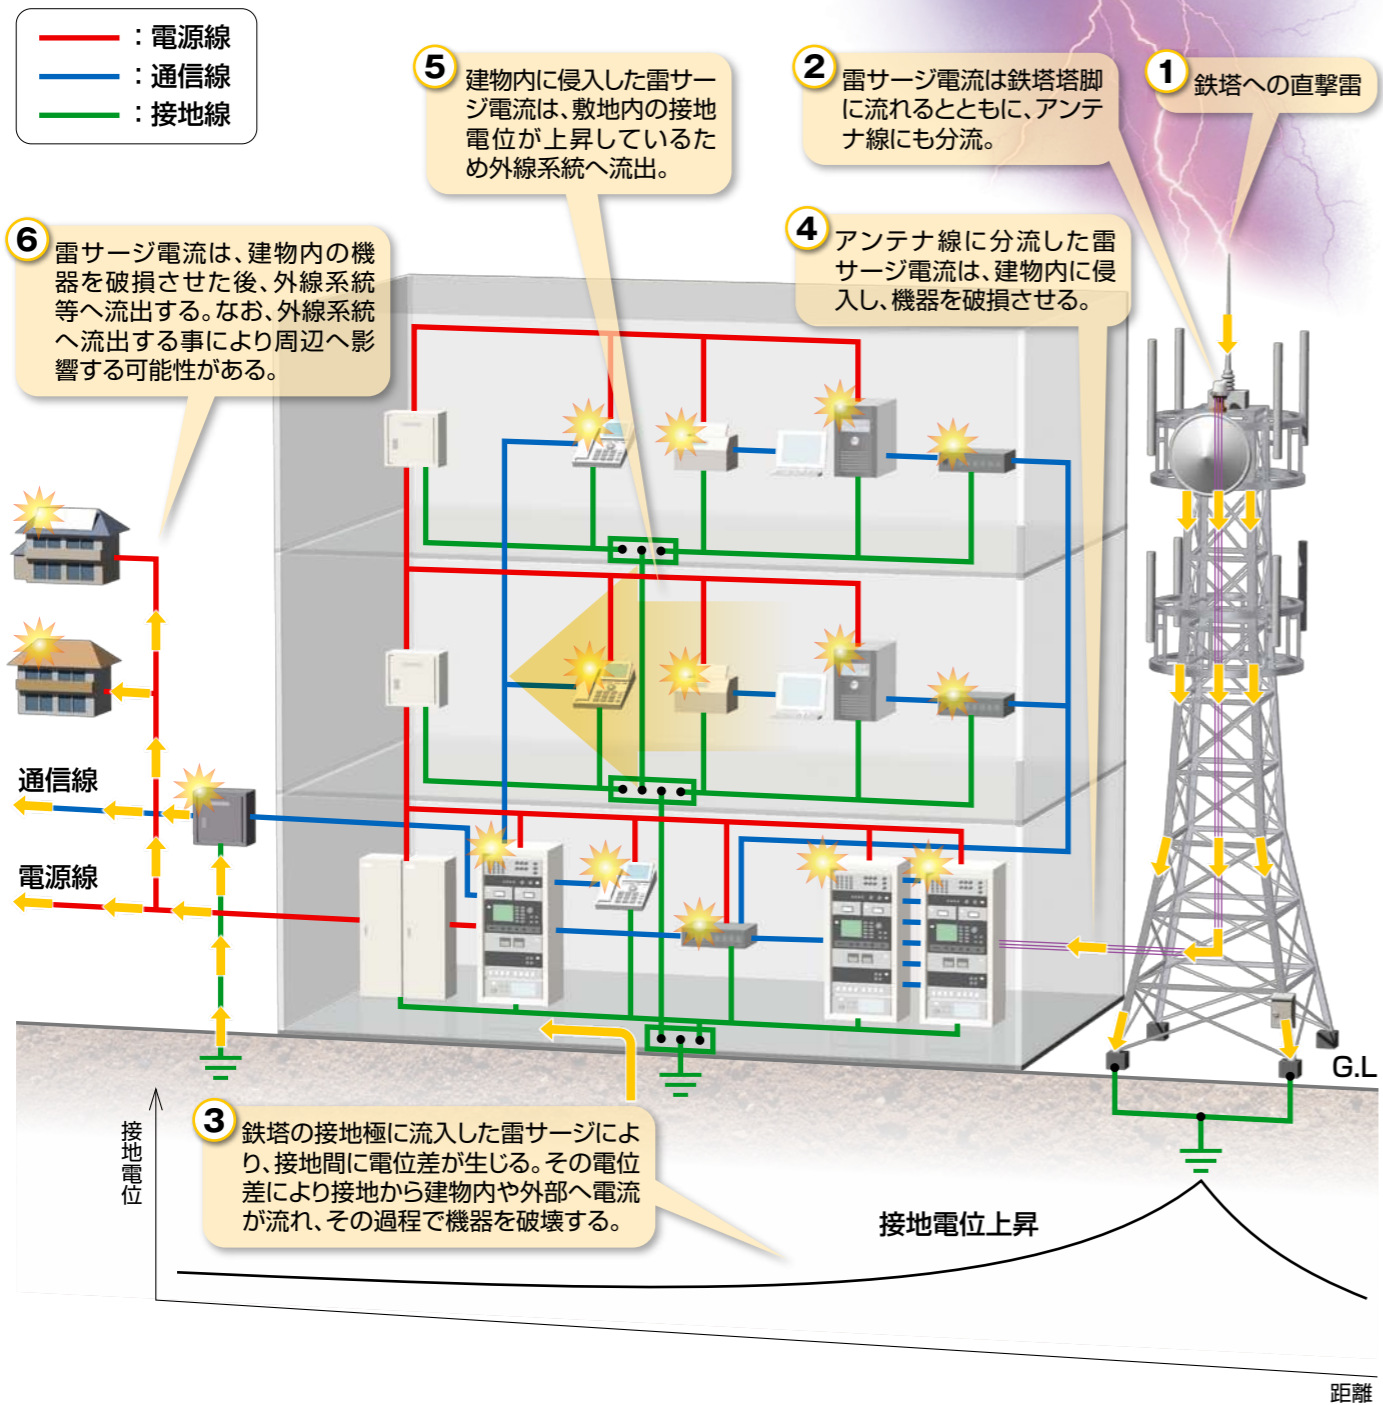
：電源線
：通信線
：接地線

5 建物内に侵入した雷サージ電流は、敷地内の接地電位が上昇しているため外線系統へ流出。

2 雷サージ電流は鉄塔塔脚に流れるとともに、アンテナ線にも分流。

1 鉄塔への直撃雷

6 雷サージ電流は、建物内の機器を破損させた後、外線系統等へ流出する。なお、外線系統へ流出する事により周辺へ影響する可能性がある。

4 アンテナ線に分流した雷サージ電流は、建物内に侵入し、機器を破損させる。

通信線

電源線

G.L

接地電位

3 鉄塔の接地極に流入した雷サージにより、接地間に電位差が生じる。その電位差により接地から建物内や外部へ電流が流れ、その過程で機器を破壊する。

接地電位上昇

距離